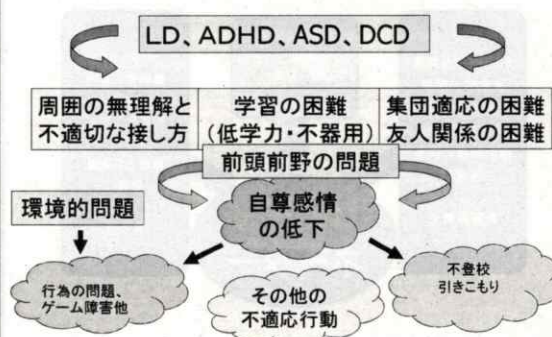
LD、ADHD、ASD、DCD

周囲の無理解と不適切な接し方

学習の困難（低学力・不器用）

集団適応の困難 友人関係の困難

前頭前野の問題

環境的問題

自尊感情の低下

行為の問題、ゲーム障害他

その他の不適応行動

不登校 引きこもり